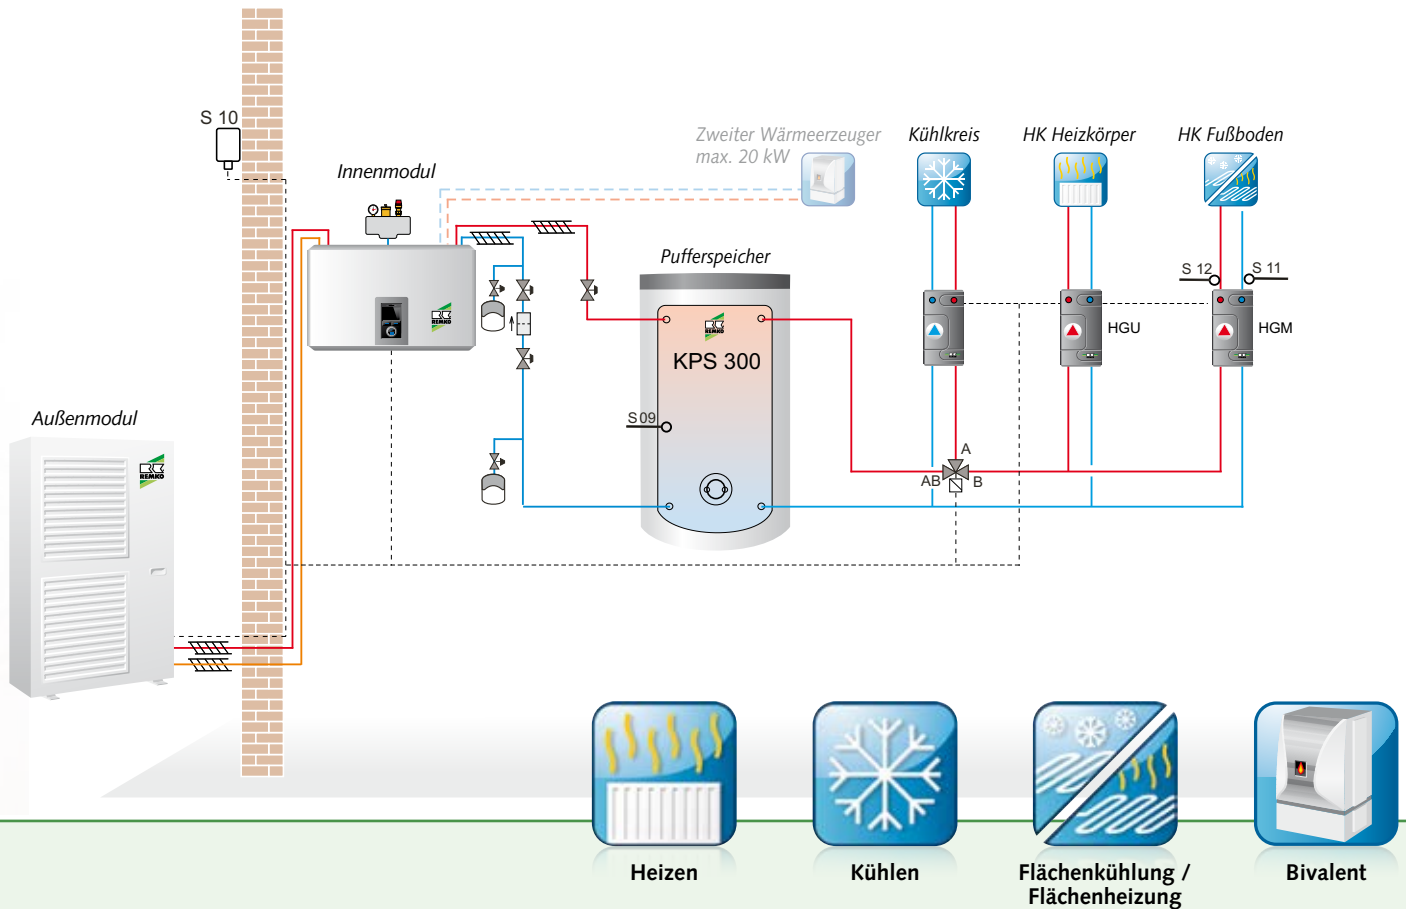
S 10

Innenmodul

Zweiter Wärmeerzeuger
max. 20 kW

Kühlkreis

HK Heizkörper

HK Fußboden

Pufferspeicher

KPS 300

S 09

S 12

S 11

HGU

HGM

A

AB

B

Außenmodul

REMKO

Heizen

Kühlen

Flächenkühlung / Flächenheizung

Bivalent